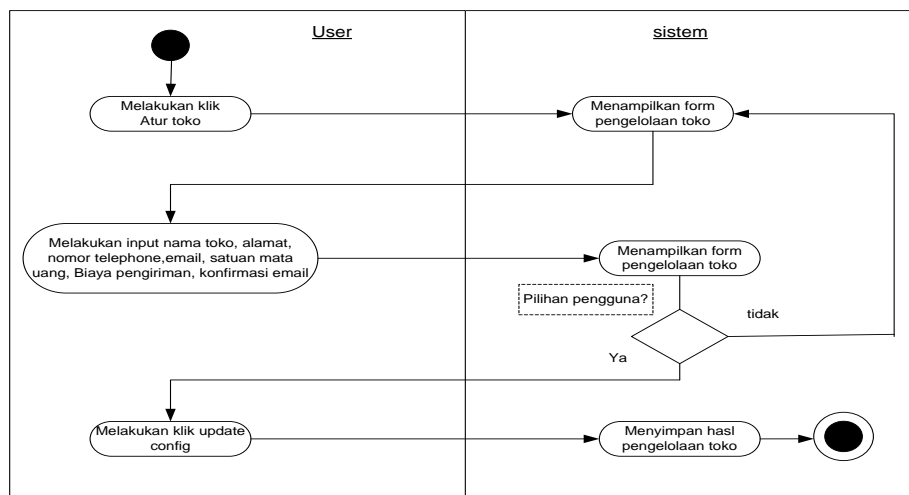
User

sistem

Melakukan klik Atur toko

Menampilkan form pengelolaan toko

Melakukan input nama toko, alamat, nomor telephone,email, satuan mata uang, Biaya pengiriman, konfirmasi email

Menampilkan form pengelolaan toko

Pilihan pengguna?

tidak

Ya

Melakukan klik update config

Menyimpan hasl pengelolaan toko